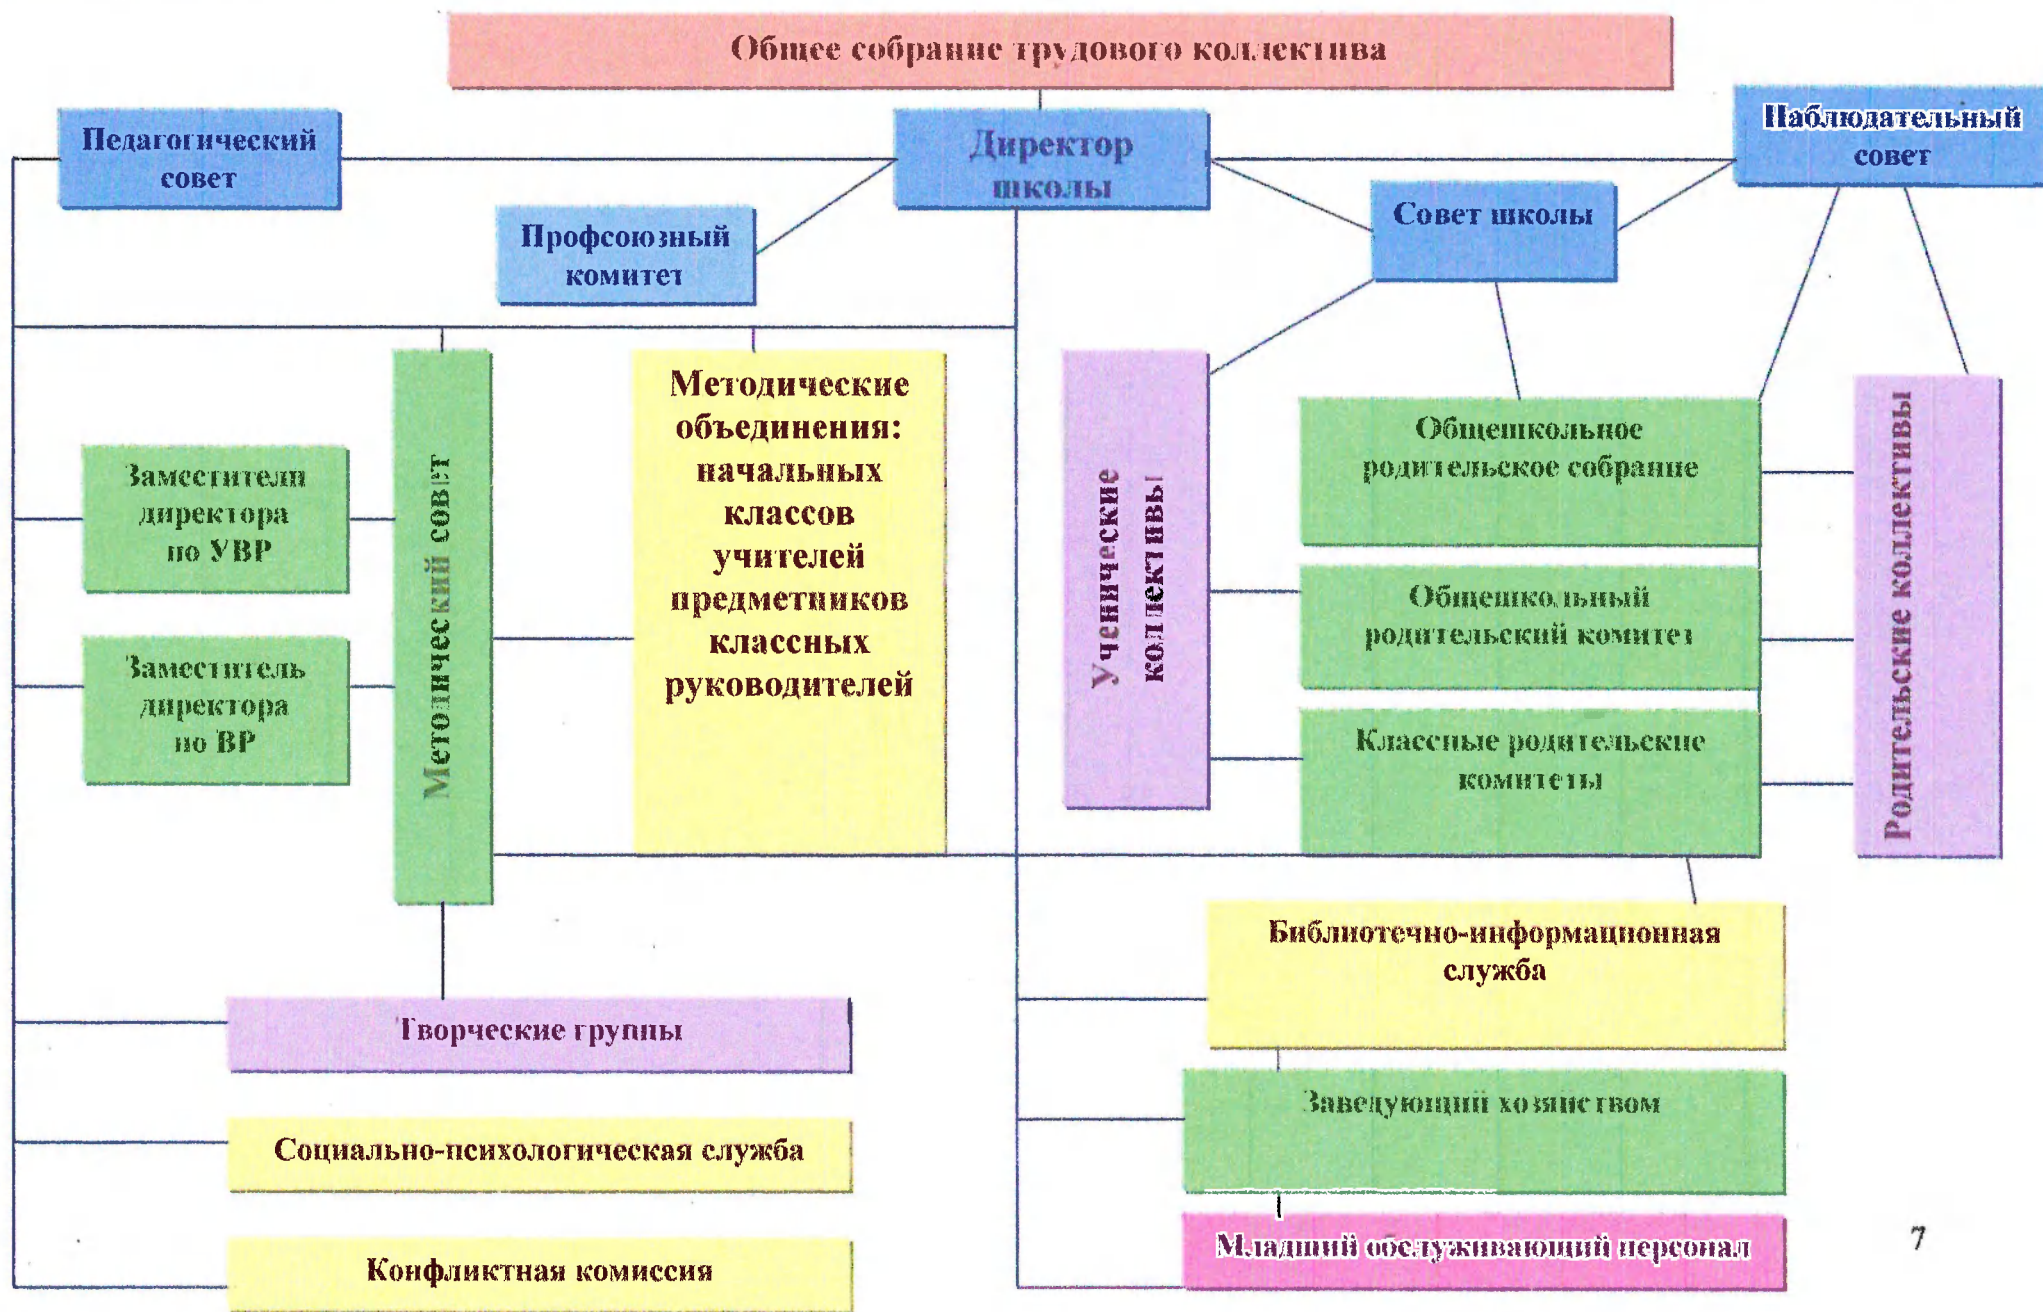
Общее собрание трудового коллектива

Педагогический совет

Директор школы

Наблюдательный совет

Профсоюзный комитет

Совет школы

Методический совет

Методические объединения: начальных классов учителей предметников классных руководителей

Ученические коллективы

Общешкольное родительское собрание

Родительские коллективы

Заместители директора по УВР

Общешкольный родительский комитет

Заместитель директора по ВР

Классные родительские комитеты

Библиотечно-информационная служба

Творческие группы

Заведующий хозяйством

Социально-психологическая служба

Младший обслуживающий персонал

7

Конфликтная комиссия